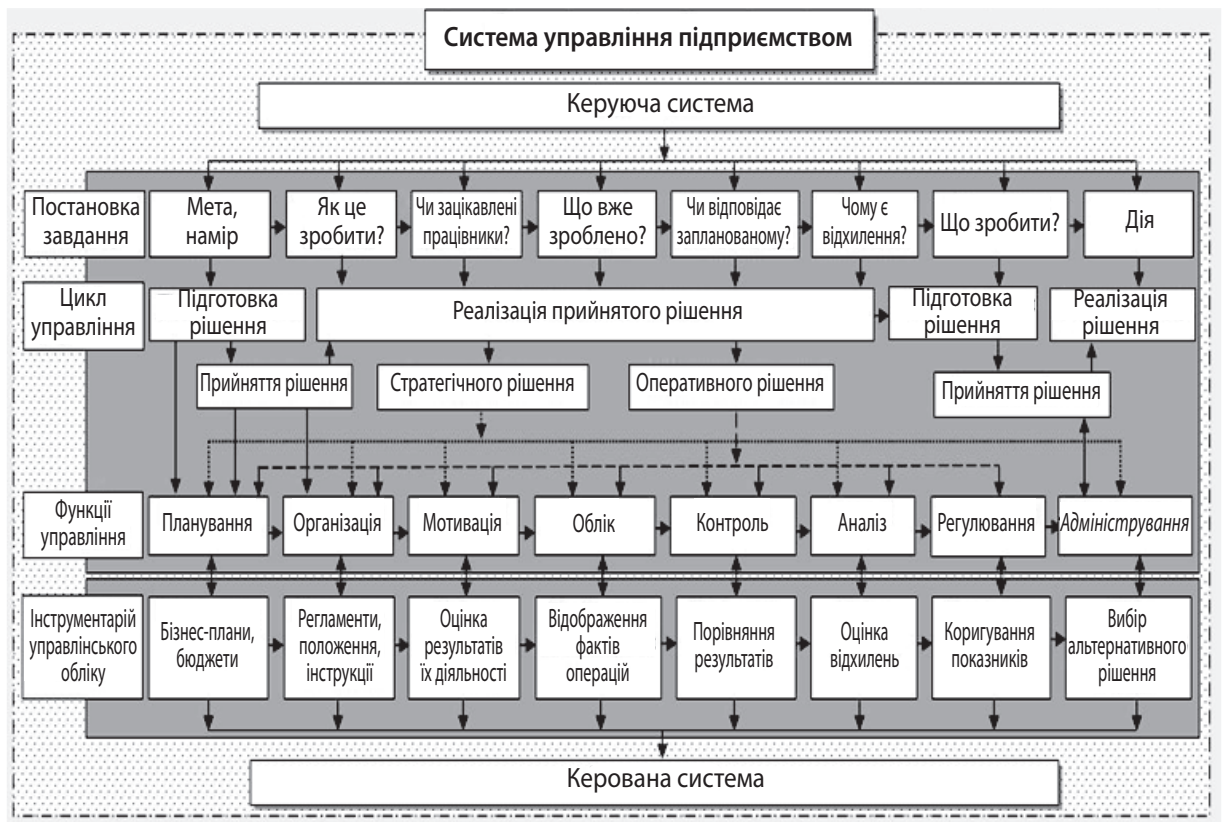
Система управління підприємством

Керуюча система

Постановка завдання

Мета, намір

Як це зробити?

Чи зацікавлені працівники?

Що вже зроблено?

Чи відповідає запланованому?

Чому є відхилення?

Що зробити?

Дія

Цикл управління

Підготовка рішення

Реалізація прийнятого рішення

Підготовка рішення

Реалізація рішення

Прийняття рішення

Стратегічного рішення

Оперативного рішення

Прийняття рішення

Функції управління

Планування

Організація

Мотивація

Облік

Контроль

Аналіз

Регулювання

Адміністрування

Інструментарій управлінського обліку

Бізнес-плани, бюджети

Регламенти, положення, інструкції

Оцінка результатів їх діяльності

Відображення фактів операцій

Порівняння результатів

Оцінка відхилень

Коригування показників

Вибір альтернативного рішення

Керована система